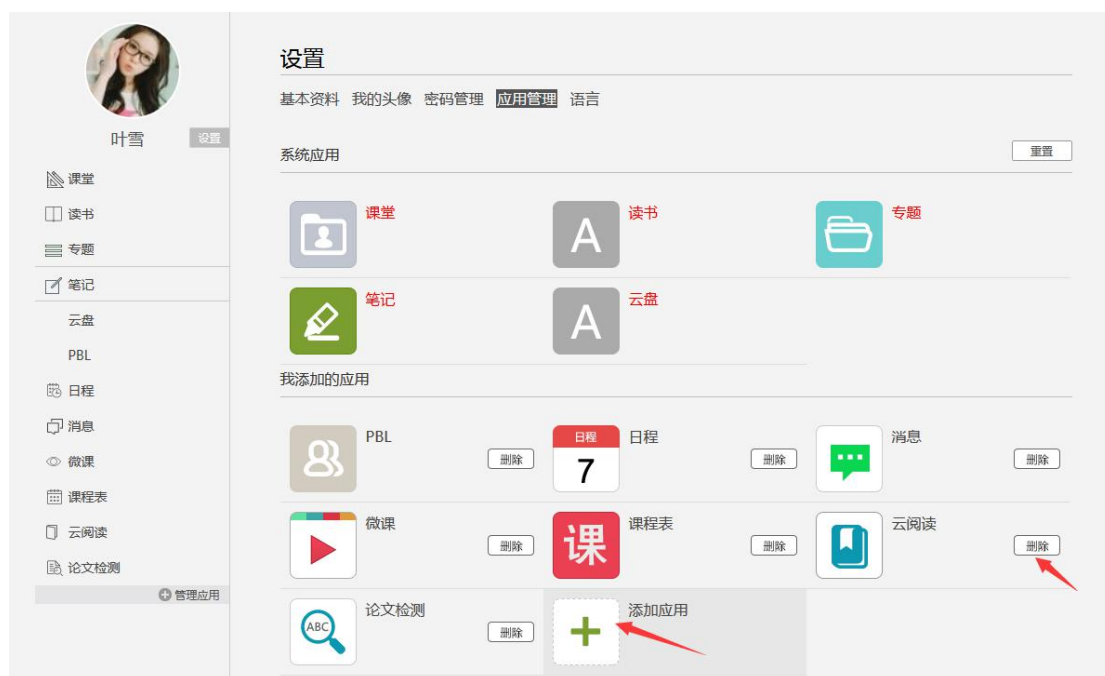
叶雪
设置
课堂
读书
专题
笔记
云盘
PBL
日程
消息
微课
课程表
云阅读
论文检测
管理应用

设置
基本资料 我的头像 密码管理 应用管理 语言

系统应用
重置

A
课堂
A
读书
专题
笔记
A
云盘

我添加的应用

PBL
删除
日程
7
日程
删除
消息
删除
微课
删除
课
课程表
删除
云阅读
删除
ABC
论文检测
删除
添加应用